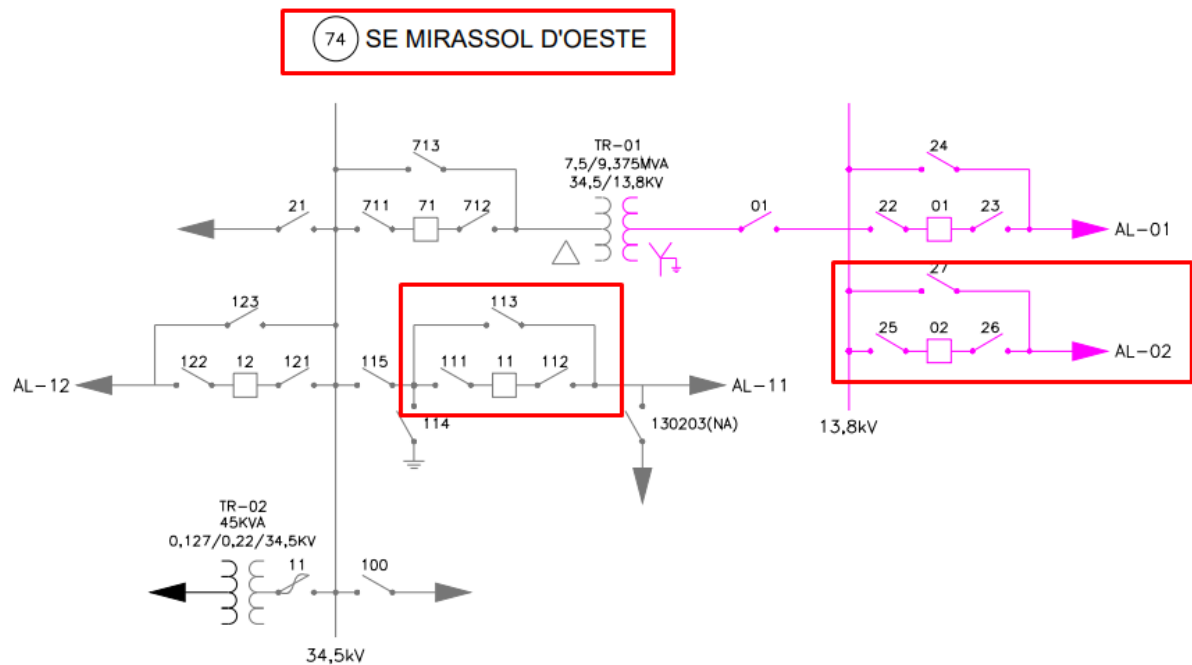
74 SE MIRASSOL D'OESTE

713
TR-01
7,5/9,375MVA
34,5/13,8KV
24
21
711
71
712
01
22
01
23
AL-01
27
123
113
25
02
26
AL-02
122
12
121
115
111
11
112
AL-12
AL-11
114
130203(NA)
13,8kV
TR-02
45KVA
0,127/0,22/34,5KV
11
100
34,5kV